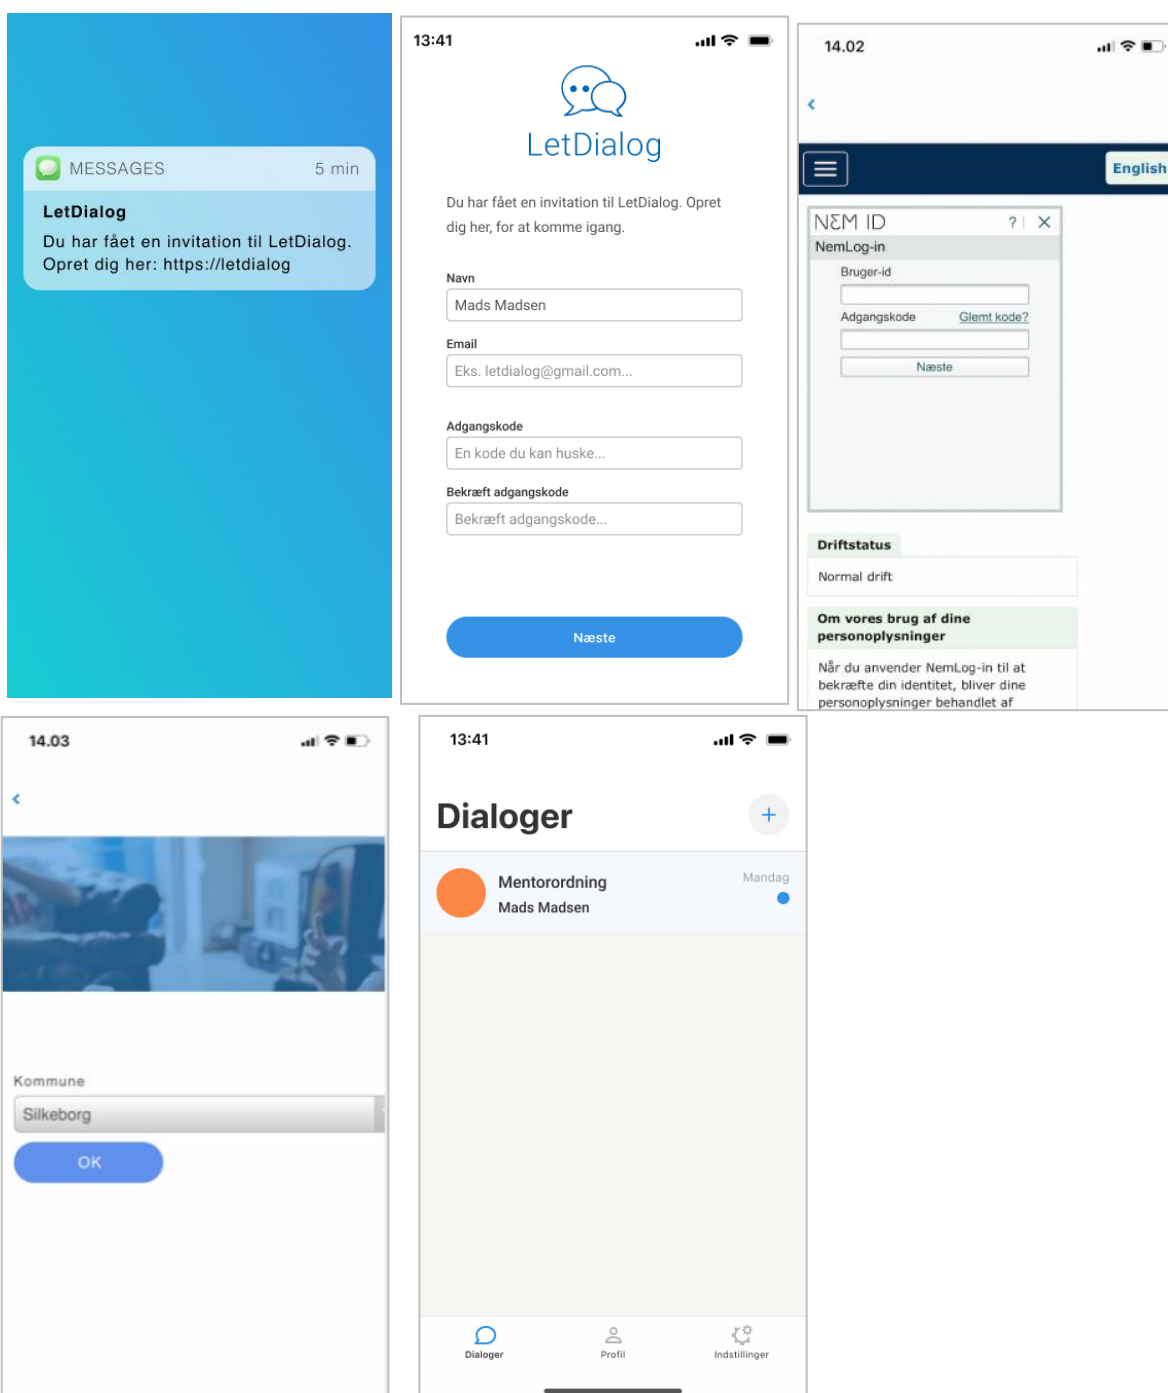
MESSAGES 5 min

LetDialog

Du har fået en invitation til LetDialog. Opret dig her: https://letdialog

13:41

LetDialog

Du har fået en invitation til LetDialog. Opret dig her, for at komme igang.

Navn

Mads Madsen

Email

Eks. letdialog@gmail.com...

Adgangskode

En kode du kan huske...

Bekræft adgangskode

Bekræft adgangskode...

Næste

14.02

English

NEM ID ? ✕

NemLog-in

Bruger-id

Adgangskode Glemt kode?

Næste

Driftstatus

Normal drift

Om vores brug af dine personoplysninger

Når du anvender NemLog-in til at bekræfte din identitet, bliver dine personoplysninger behandlet af

14.03

Kommune

Silkeborg

OK

13:41

Dialoger

+

Mentorordning

Mads Madsen

Mandag

Dialoger

Profil

Indstillinger